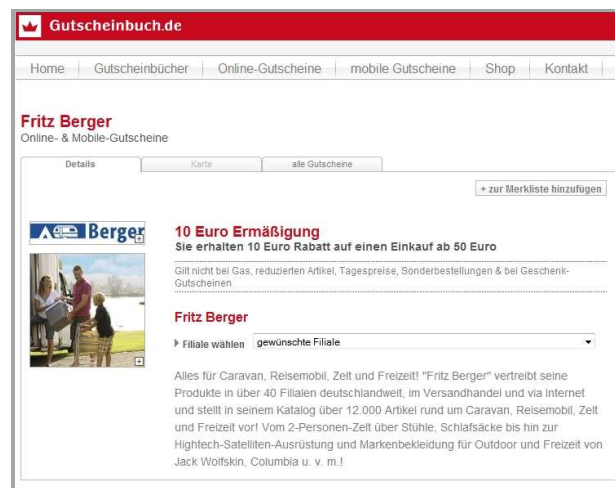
Gutscheinbuch.de

Home | Gutscheinbücher | Online-Gutscheine | mobile Gutscheine | Shop | Kontakt

Fritz Berger
Online- & Mobile-Gutscheine

Details | Karte | alle Gutscheine

+ zur Merkliste hinzufügen

Berger

10 Euro Ermäßigung
Sie erhalten 10 Euro Rabatt auf einen Einkauf ab 50 Euro

Gilt nicht bei Gas, reduzierten Artikel, Tagespreise, Sonderbestellungen & bei Geschenk-Gutscheinen

Fritz Berger

Filiale wählen gewünschte Filiale

Alles für Caravan, Reisemobil, Zelt und Freizeit! "Fritz Berger" vertreibt seine Produkte in über 40 Filialen deutschlandweit, im Versandhandel und via Internet und stellt in seinem Katalog über 12.000 Artikel rund um Caravan, Reisemobil, Zelt und Freizeit vor! Vom 2-Personen-Zelt über Stühle, Schlafsäcke bis hin zur Hightech-Satelliten-Ausrüstung und Markenbekleidung für Outdoor und Freizeit von Jack Wolfskin, Columbia u. v. m.!